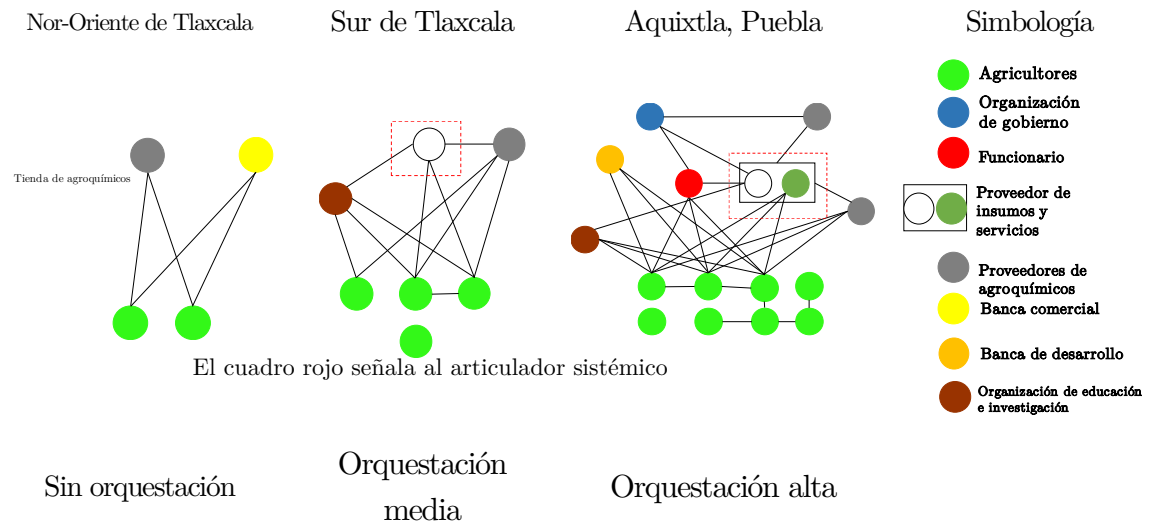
Nor-Oriente de Tlaxcala

Sur de Tlaxcala

Aquixtla, Puebla

Simbología

Tienda de agroquímicos

Agricultores

Organización de gobierno

Funcionario

Proveedor de insumos y servicios

Proveedores de agroquímicos

Banca comercial

Banca de desarrollo

Organización de educación e investigación

El cuadro rojo señala al articulador sistémico

Sin orquestación

Orquestación media

Orquestación alta